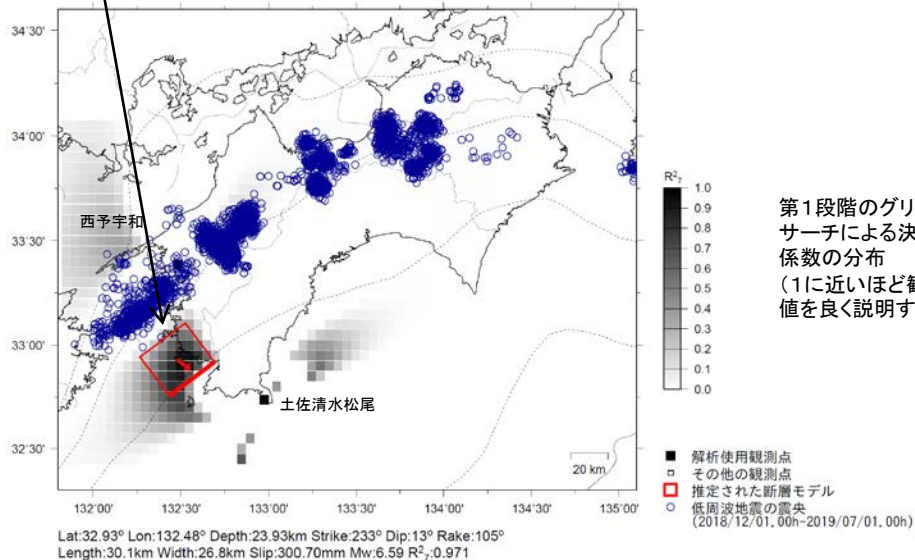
34°30'

34°00'

33°30'

33°00'

32°30'

132°00'
132°30'
133°00'
133°30'
134°00'
134°30'
135°00'

西予宇和

土佐清水松尾

20 km

$R^2_T$
1.0
0.9
0.8
0.7
0.6
0.5
0.4
0.3
0.2
0.1
0.0

第1段階のグリ
サーチによる決
係数の分布
（1に近いほど観
値を良く説明す

■ 解析使用観測点
□ その他の観測点
□ 推定された断層モデル
○ 低周波地震の震央
(2018/12/01, 00h-2019/07/01, 00h)

Lat:32.93° Lon:132.48° Depth:23.93km Strike:233° Dip:13° Rake:105°
Length:30.1km Width:26.8km Slip:300.70mm Mw:6.59 $R^2_T$:0.971